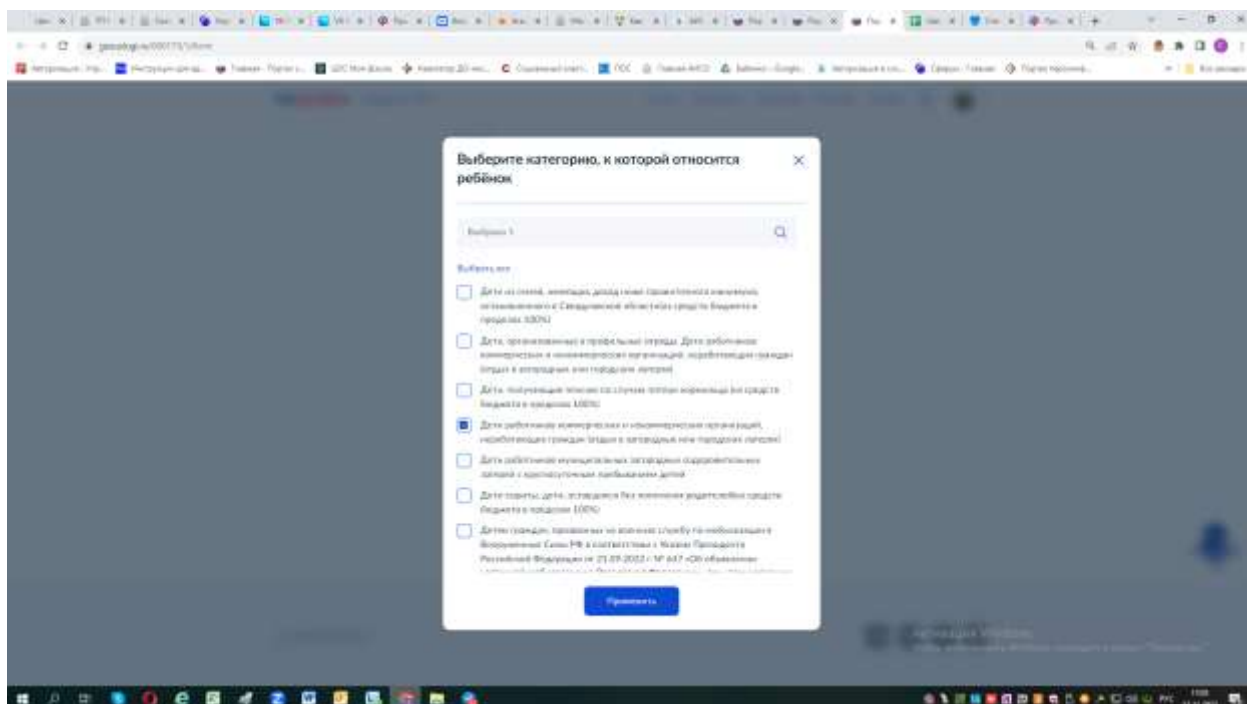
Выберите категорию, к которой относится ребёнок

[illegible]

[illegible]

Дети из семей, имеющих доход ниже прожиточного минимума, установленного в Свердловской области (за средств бюджета в пределах 100%)

Дети, организованных в профильные отряды. Дети работников коммерческих и некоммерческих организаций, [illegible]

Дети, получающие пенсию по случаю потери кормильца (за средств бюджета в пределах 100%)

Дети работников коммерческих и некоммерческих организаций, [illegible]

Дети работников муниципальных загородных оздоровительных лагерей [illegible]

Дети-сироты, дети, оставшиеся без попечения родителей (за средств бюджета в пределах 100%)

Дети граждан, призванных на военную службу по мобилизации в Вооруженные Силы РФ в соответствии с Указом Президента Российской Федерации от 21.09.2022 г. № 647 «Об объявлении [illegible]

Применить